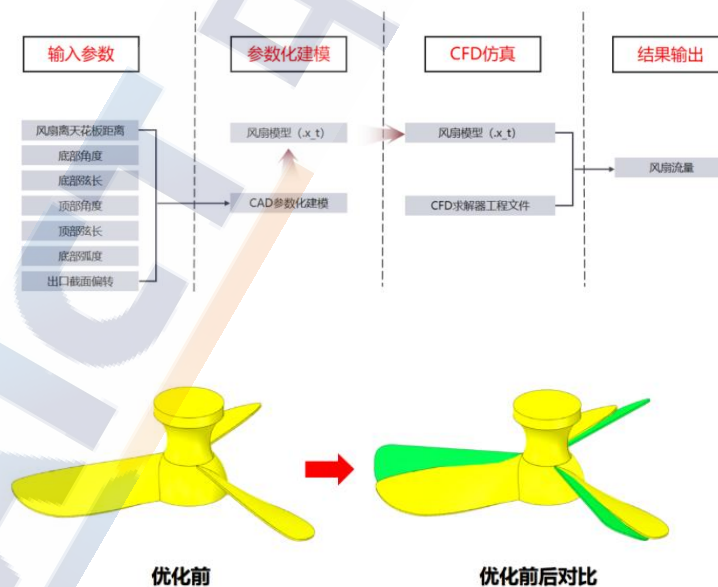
输入参数

参数化建模

CFD仿真

结果输出

风扇离天花板距离
底部角度
底部弦长
顶部角度
顶部弦长
底部弧度
出口截面偏转

风扇模型（.x_t）

CAD参数化建模

风扇模型（.x_t）

CFD求解器工程文件

风扇流量

优化前

优化前后对比